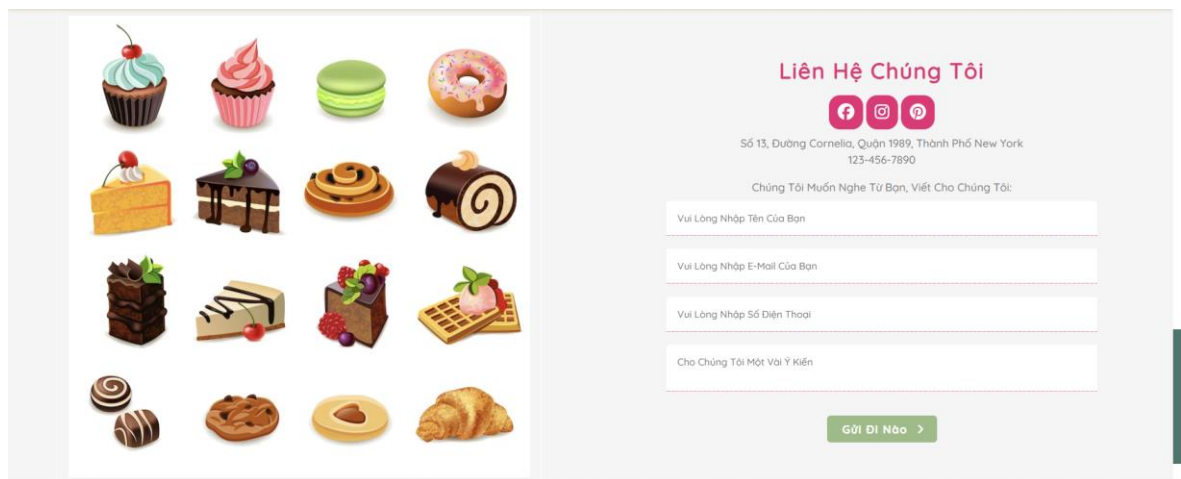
Liên Hệ Chúng Tôi

Số 13, Đường Cornelia, Quận 1989, Thành Phố New York
123-456-7890

Chúng Tôi Muốn Nghe Từ Bạn, Viết Cho Chúng Tôi:

Vui Lòng Nhập Tên Của Bạn

Vui Lòng Nhập E-Mail Của Bạn

Vui Lòng Nhập Số Điện Thoại

Cho Chúng Tôi Một Vài Ý Kiến

Gửi Đi Nào